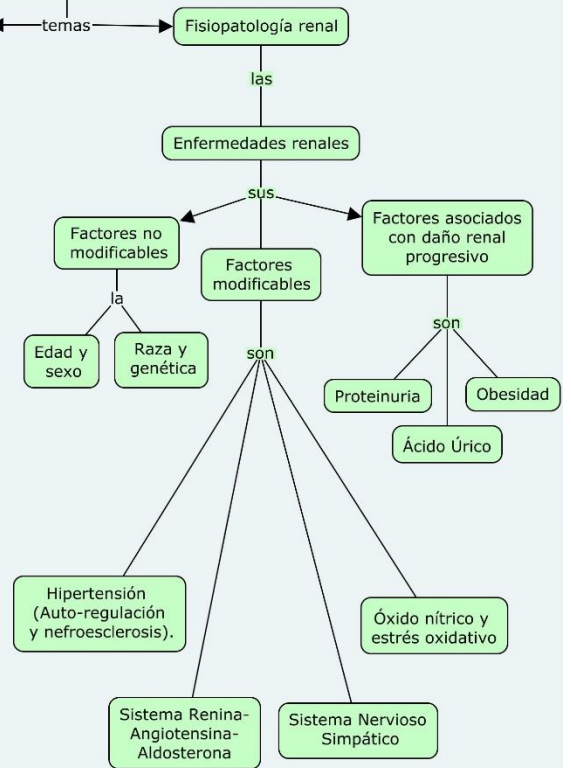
temas

Fisiopatología renal

las

Enfermedades renales

sus

Factores no modificables

la

Edad y sexo

Raza y genética

Factores modificables

son

Factores asociados con daño renal progresivo

son

Proteinuria

Obesidad

Ácido Úrico

Hipertensión (Auto-regulación y nefroesclerosis).

Óxido nítrico y estrés oxidativo

Sistema Renina-Angiotensina-Aldosterona

Sistema Nervioso Simpático